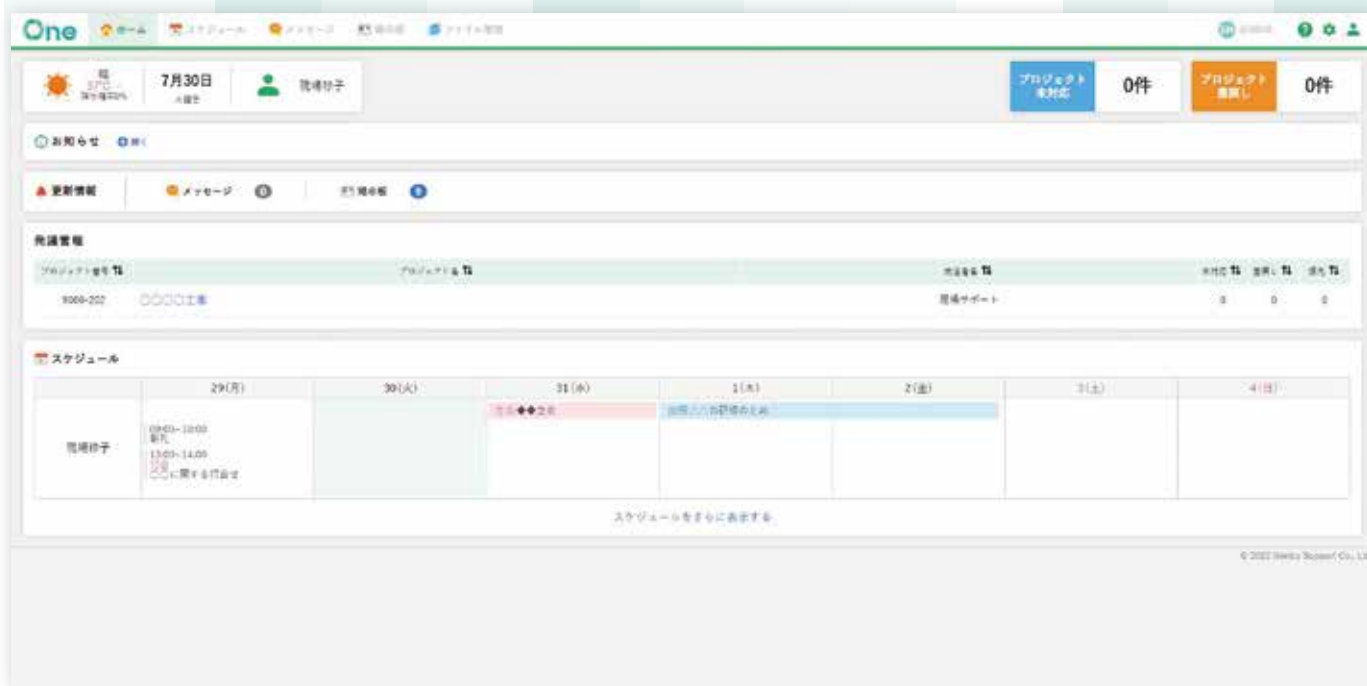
One ホーム スケジュール メッセージ 掲示板 ファイル管理

晴 37℃ 降水確率0% 7月30日 火曜日 現場紗子

プロジェクト 未対応 0件 プロジェクト 差戻し 0件

お知らせ 開く

更新情報 メッセージ 0 掲示板 0

発議管理

| プロジェクト番号 | プロジェクト名 | 発議者名 | 未対応 | 差戻し | 優先 |
|---|---|---|---|---|---|
| 9069-202 | ○○○○工事 | 現場サポート | 0 | 0 | 0 |

スケジュール

| | 29(月) | 30(火) | 31(水) | 1(木) | 2(金) | 3(土) | 4(日) |
|---|---|---|---|---|---|---|---|
| 現場紗子 | 09:00~10:00 朝礼 13:00~14:00 ○○○に関する打合せ | | ○○◆◆工事 | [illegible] | | | |

スケジュールをさらに表示する

© 2022 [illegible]